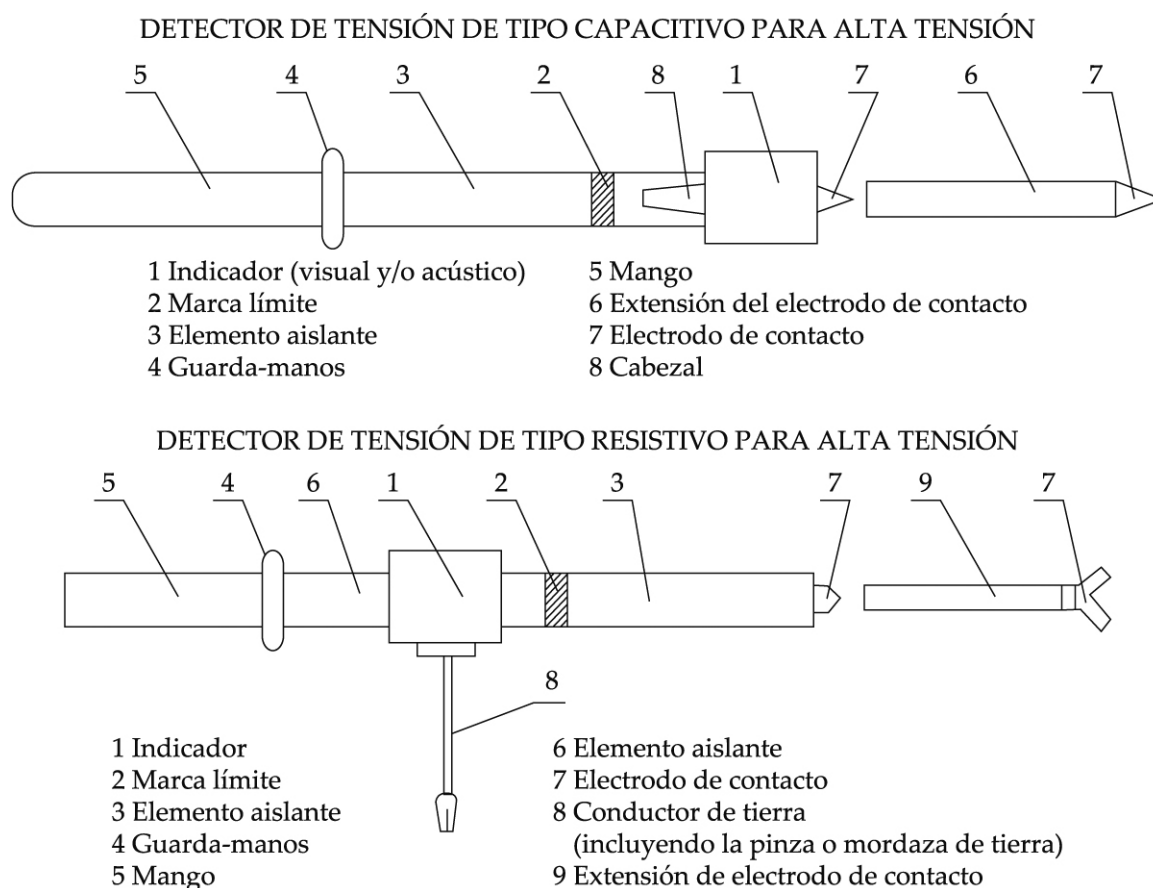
DETECTOR DE TENSIÓN DE TIPO CAPACITIVO PARA ALTA TENSIÓN

5 4 3 2 8 1 7 6 7

1 Indicador (visual y/o acústico)
2 Marca límite
3 Elemento aislante
4 Guarda-manos

5 Mango
6 Extensión del electrodo de contacto
7 Electrodo de contacto
8 Cabezal

DETECTOR DE TENSIÓN DE TIPO RESISTIVO PARA ALTA TENSIÓN

5 4 6 1 2 3 7 9 7

8

1 Indicador
2 Marca límite
3 Elemento aislante
4 Guarda-manos
5 Mango

6 Elemento aislante
7 Electrodo de contacto
8 Conductor de tierra (incluyendo la pinza o mordaza de tierra)
9 Extensión de electrodo de contacto